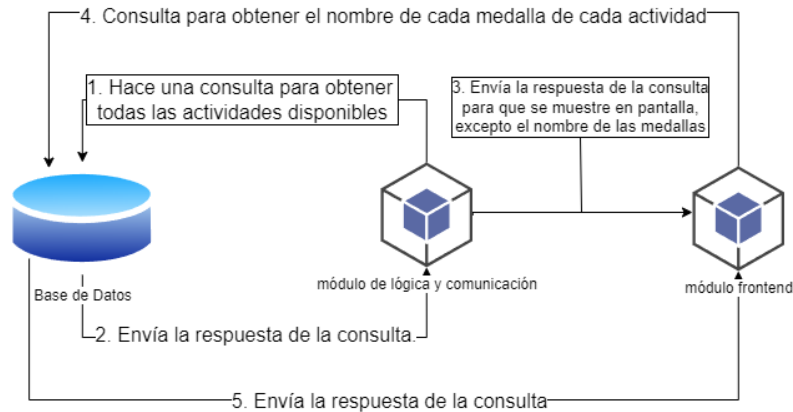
4. Consulta para obtener el nombre de cada medalla de cada actividad

1. Hace una consulta para obtener todas las actividades disponibles

3. Envía la respuesta de la consulta para que se muestre en pantalla, excepto el nombre de las medallas

Base de Datos

módulo de lógica y comunicación

módulo frontend

2. Envía la respuesta de la consulta.

5. Envía la respuesta de la consulta